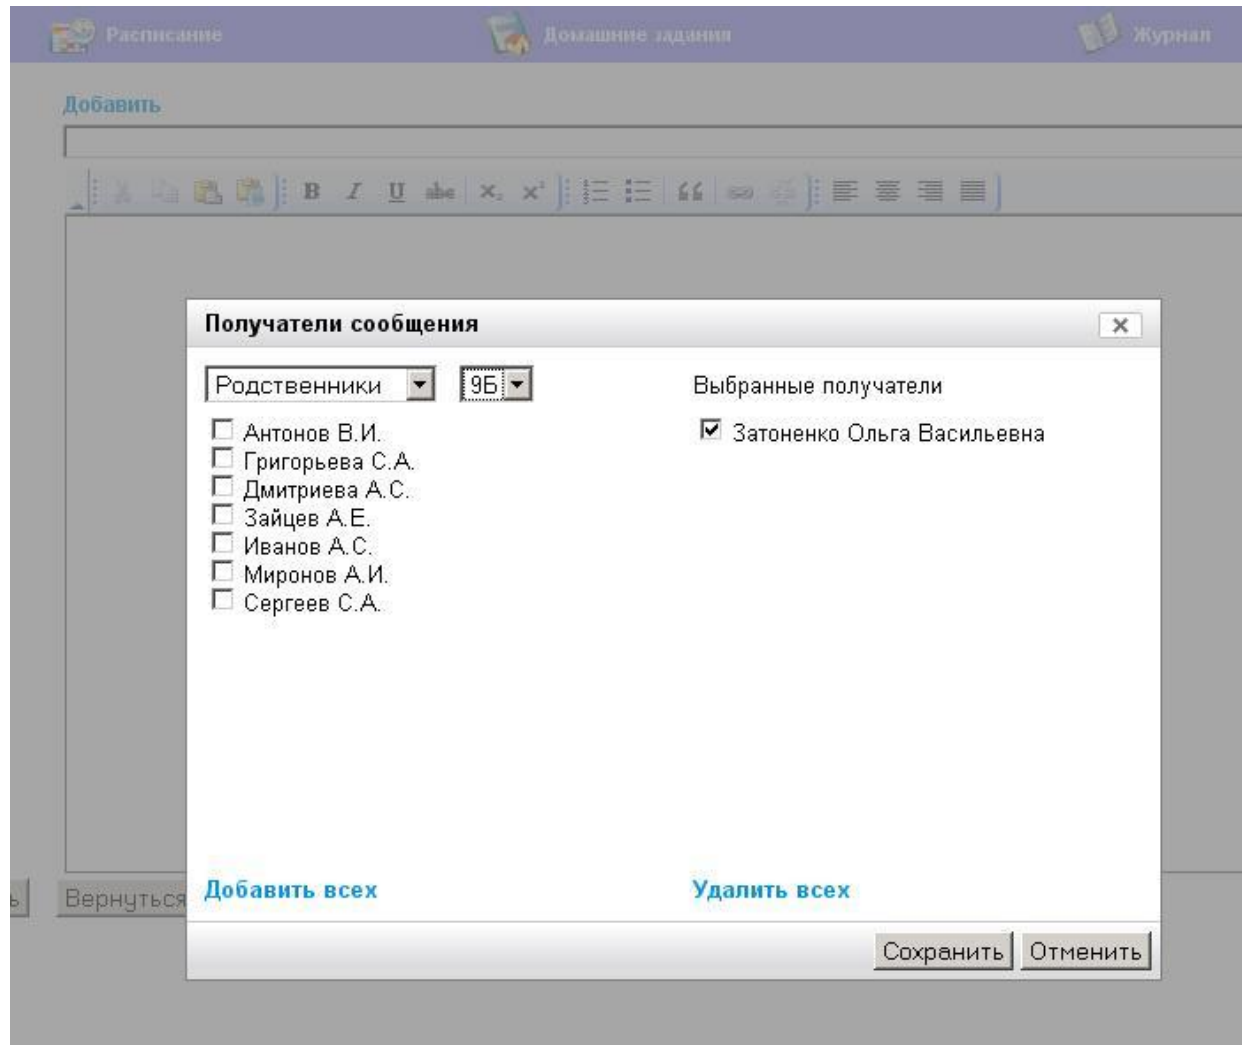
Расписание Домашние задания Журнал

Добавить

B I U abe $x_2$ $x^2$

Получатели сообщения

×

Родственники 9Б

Антонов В.И.
Григорьева С.А.
Дмитриева А.С.
Зайцев А.Е.
Иванов А.С.
Миронов А.И.
Сергеев С.А.

Выбранные получатели

Затоненко Ольга Васильевна

Добавить всех

Удалить всех

ь Вернуться

Сохранить Отменить